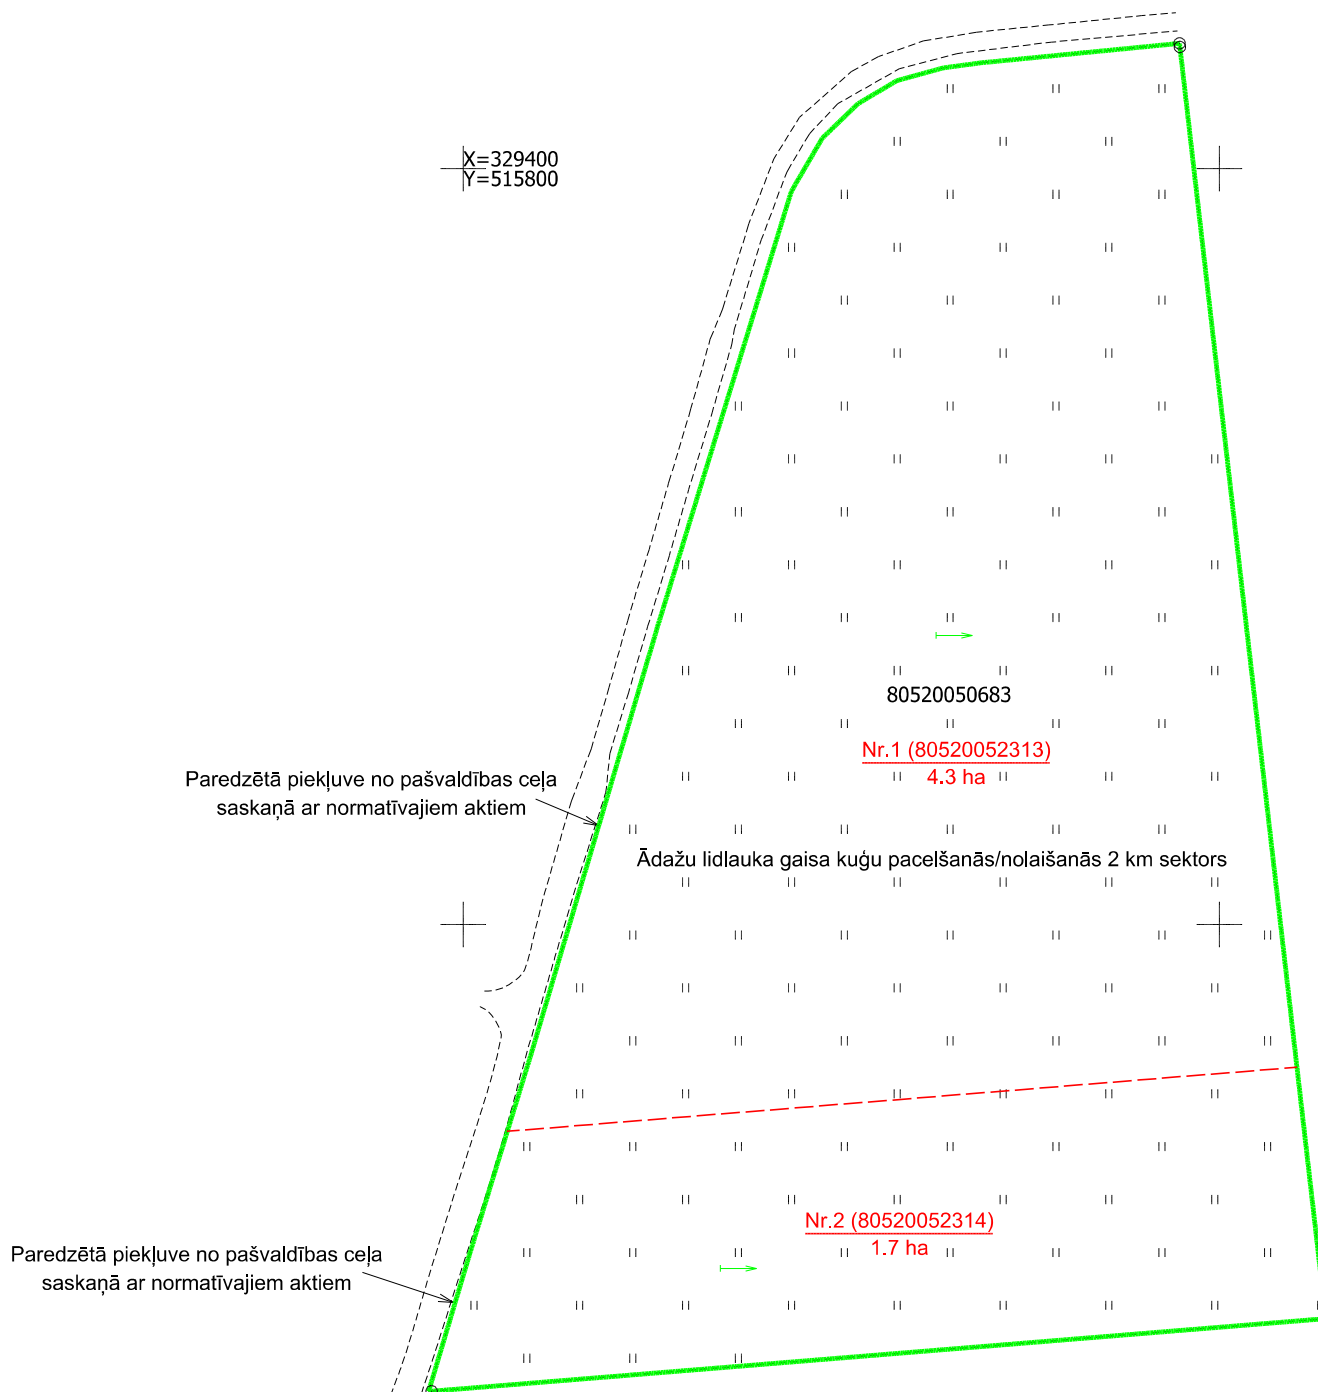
X=329400
Y=515800

80520050683

Nr.1 (80520052313)
4.3 ha

Paredzētā piekļuve no pašvaldības ceļa saskaņā ar normatīvajiem aktiem

Ādažu lidlauka gaisa kuģu pacelšanās/nolaišanās 2 km sektors

Nr.2 (80520052314)
1.7 ha

Paredzētā piekļuve no pašvaldības ceļa saskaņā ar normatīvajiem aktiem